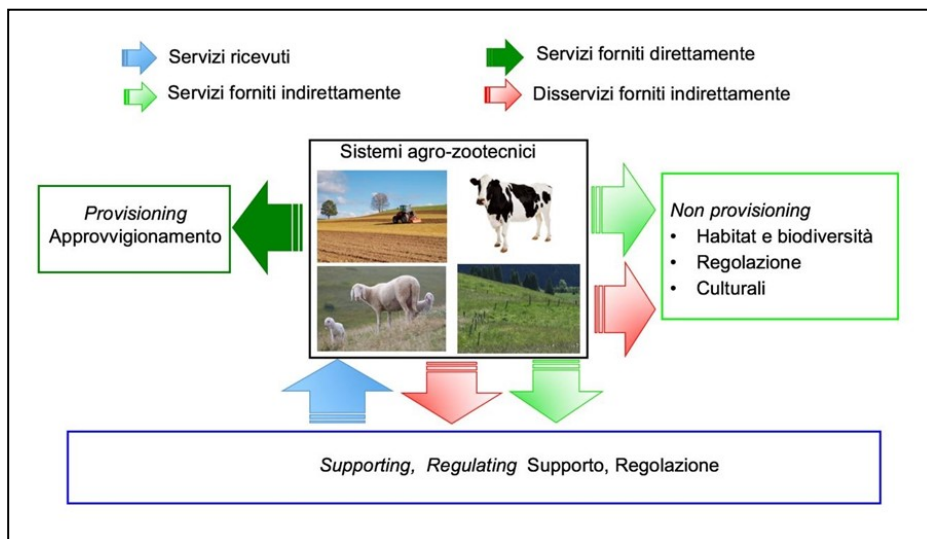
Servizi ricevuti

Servizi forniti direttamente

Servizi forniti indirettamente

Disservizi forniti indirettamente

Sistemi agro-zootecnici

Provisioning
Approvvigionamento

Non provisioning
• Habitat e biodiversità
• Regolazione
• Culturali

Supporting, Regulating Supporto, Regolazione